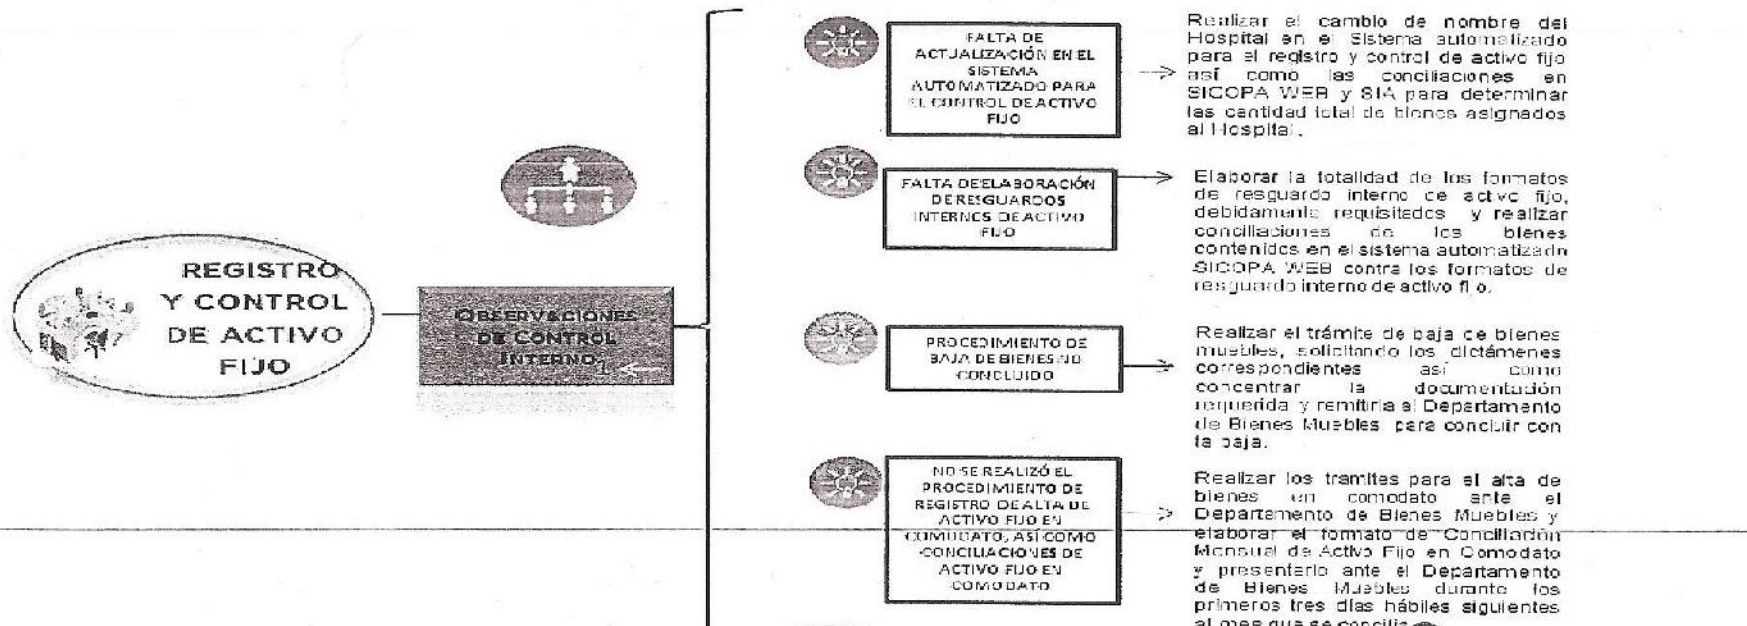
REGISTRO Y CONTROL DE ACTIVO FIJO

OBSERVACIONES DE CONTROL INTERNO 1

FALTA DE ACTUALIZACIÓN EN EL SISTEMA AUTOMATIZADO PARA EL CONTROL DE ACTIVO FIJO

Realizar el cambio de nombre del Hospital en el Sistema automatizado para el registro y control de activo fijo así como las conciliaciones en SICOPA WEB y SIA para determinar las cantidad total de bienes asignados al Hospital.

FALTA DE ELABORACIÓN DE RESGUARDOS INTERNOS DE ACTIVO FIJO

Elaborar la totalidad de los formatos de resguardo interno de activo fijo, debidamente requisitados y realizar conciliaciones de los bienes contenidos en el sistema automatizado SICOPA WEB contra los formatos de resguardo interno de activo fijo.

PROCEDIMIENTO DE BAJA DE BIENES NO CONCLUIDO

Realizar el trámite de baja de bienes muebles, solicitando los dictámenes correspondientes así como concentrar la documentación requerida y remitirla al Departamento de Bienes Muebles para concluir con la baja.

NO SE REALIZÓ EL PROCEDIMIENTO DE REGISTRO DE ALTA DE ACTIVO FIJO EN COMODATO, ASÍ COMO CONCILIACIONES DE ACTIVO FIJO EN COMODATO

Realizar los tramites para el alta de bienes en comodato ante el Departamento de Bienes Muebles y elaborar el formato de Conciliación Mensual de Activo Fijo en Comodato y presentarlo ante el Departamento de Bienes Muebles durante los primeros tres días hábiles siguientes al mes que se concilia.